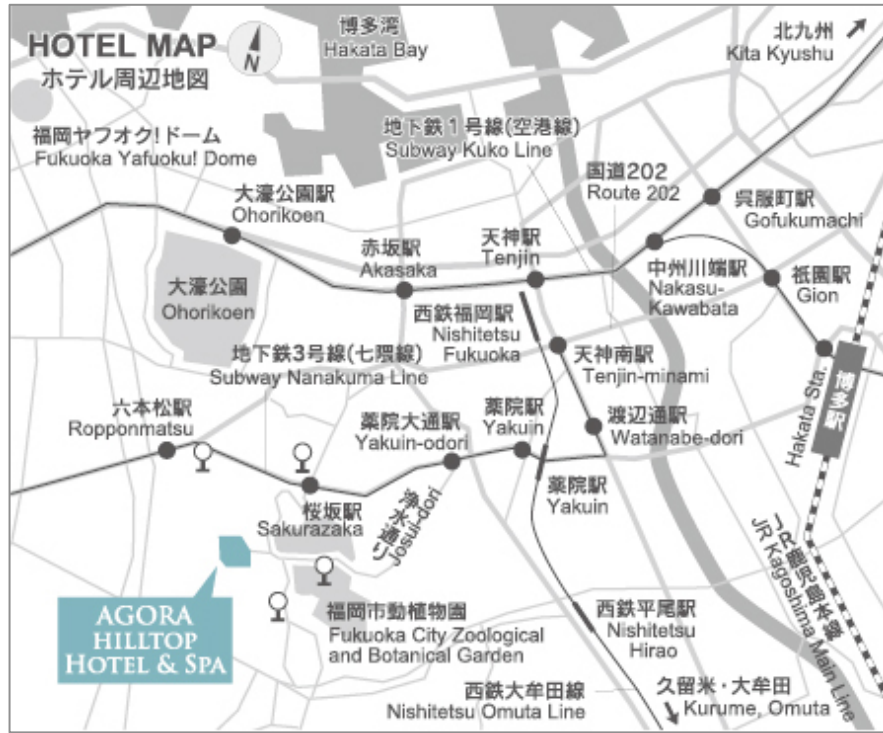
HOTEL MAP
ホテル周辺地図

N

博多湾
Hakata Bay

北九州
Kita Kyushu

福岡ヤフオク!ドーム
Fukuoka Yafuoku! Dome

地下鉄1号線(空港線)
Subway Kuko Line

国道202
Route 202

呉服町駅
Gofukumachi

大濠公園駅
Ohorikoen

赤坂駅
Akasaka

天神駅
Tenjin

中洲川端駅
Nakasu-Kawabata

祇園駅
Gion

大濠公園
Ohorikoen

西鉄福岡駅
Nishitetsu Fukuoka

天神南駅
Tenjin-minami

博多駅
Hakata Sta.

地下鉄3号線(七隈線)
Subway Nanakuma Line

六本松駅
Ropponmatsu

薬院大通駅
Yakuin-odori

薬院駅
Yakuin

渡辺通駅
Watanabe-dori

桜坂駅
Sakurazaka

浄水通り
Josui-dori

薬院駅
Yakuin

JR鹿児島本線
JR Kagoshima Main Line

AGORA HILLTOP HOTEL & SPA

福岡市動植物園
Fukuoka City Zoological and Botanical Garden

西鉄平尾駅
Nishitetsu Hirao

西鉄大牟田線
Nishitetsu Omuta Line

久留米・大牟田
Kurume, Omuta